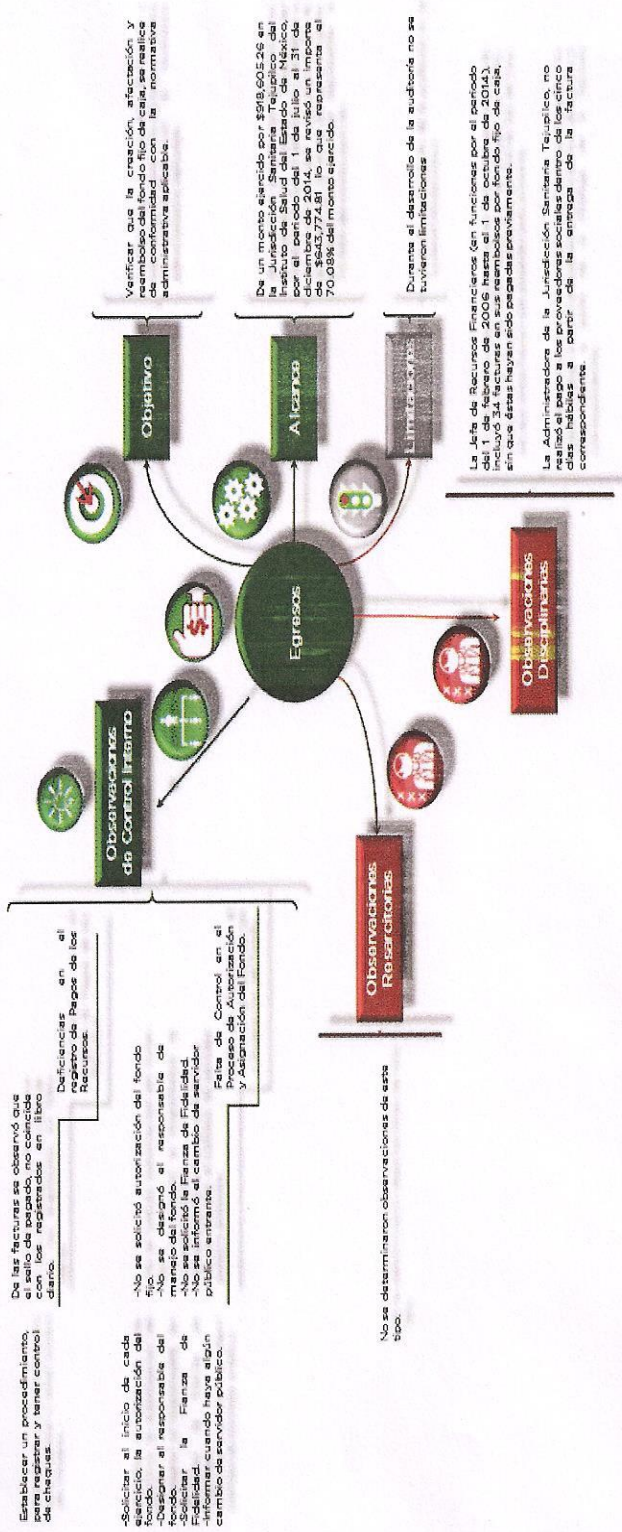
Egresos

Objetivo

Verificar que la creación, afectación y reembolso del fondo fijo de caja, se realice de conformidad con la normativa administrativa aplicable.

Alcance

De un monto ejercido por $918,605.26 en la Jurisdicción Sanitaria Tejupilco del Instituto de Salud del Estado de México, por el periodo del 1 de julio al 31 de diciembre de 2014, se revisó un importe de $643,774.81 lo que representa el 70.08% del monto ejercido.

Limitaciones

Durante el desarrollo de la auditoría no se tuvieron limitaciones.

Observaciones Disciplinarias

La Jefa de Recursos Financieros (en funciones por el periodo del 1 de febrero de 2006 hasta el 1 de octubre de 2014), incluyó 34 facturas en sus reembolsos por fondo fijo de caja, sin que éstas hayan sido pagadas previamente.

La Administradora de la Jurisdicción Sanitaria Tejupilco, no realizó el pago a los proveedores dentro de los cinco días hábiles a partir de la entrega de la factura correspondiente.

Observaciones Resarcitorias

No se determinaron observaciones de este tipo.

Observaciones de Control Interno

De las facturas se observó que el saldo de pagado, no coincide con los registrados en libro diario.

Deficiencias en el registro de Pagos de los Recursos.

Establecer un procedimiento, para registrar y tener control de cheques.

-No se solicitó autorización del fondo fijo.
-No se designó al responsable de manejo del fondo.
-No se solicitó la Fianza de Fidelidad.
-No se informó el cambio de servidor público entrante.

Falta de Control en el Proceso de Autorización y Asignación del Fondo.

-Solicitar al inicio de cada ejercicio, la autorización del fondo.
-Designar al responsable del fondo.
-Solicitar la Fianza de Fidelidad.
-Informar cuando haya algún cambio de servidor público.